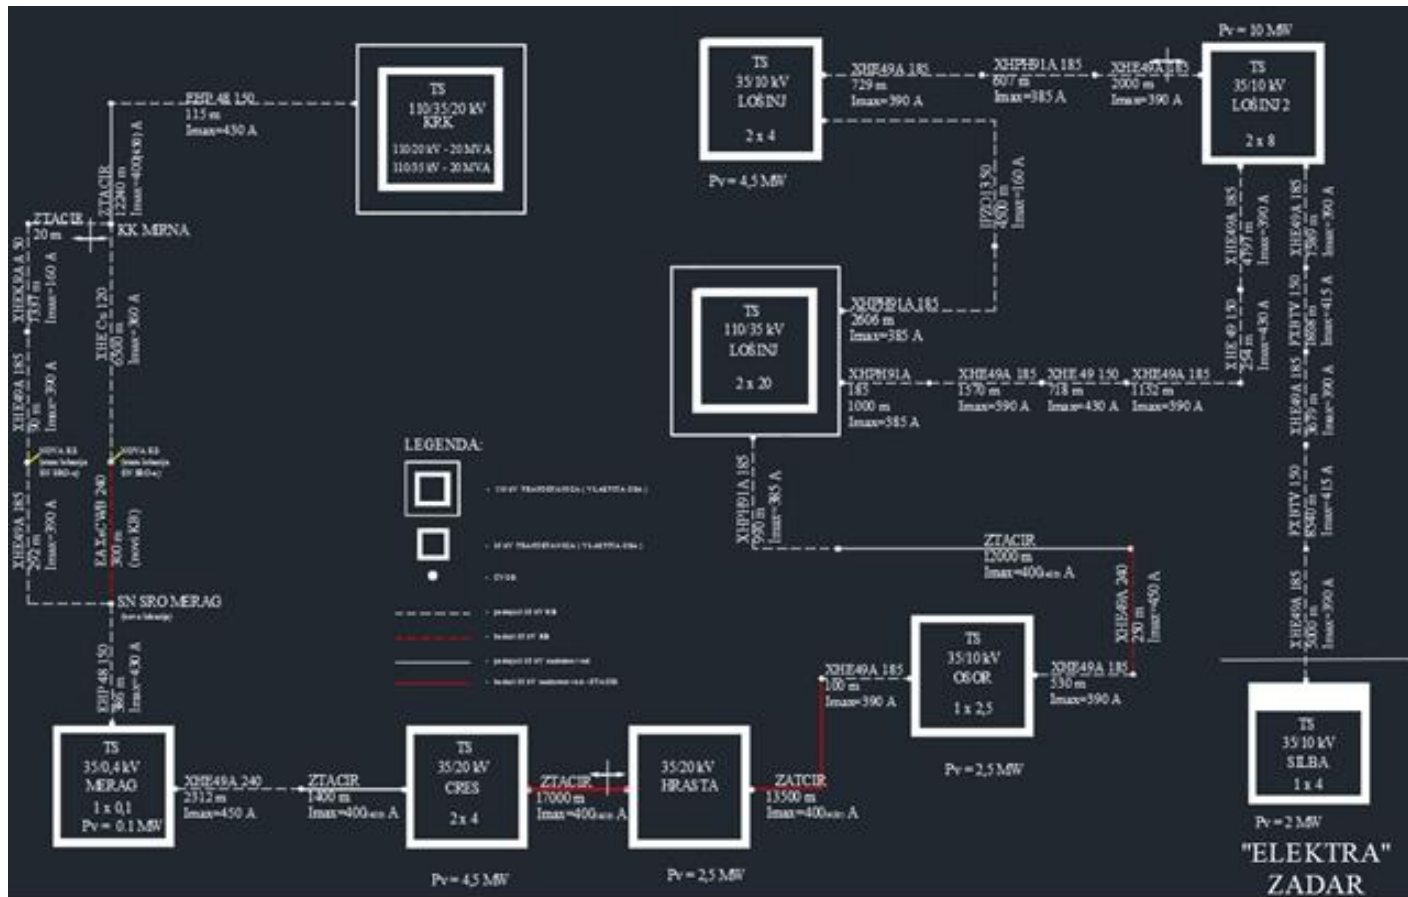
TS
110/35/20 kV
KRK
110/20 kV - 20 MVA
110/35 kV - 20 MVA

EHP 48 150
115 m
Imax=450 A

ZTACIR
20 m

ZTACIR
12280 m
Imax=400(450) A

KK MRNA

XHE 49 A 50
7387 m
Imax=160 A

XHE Cu 120
6500 m
Imax=360 A

XHE49A 185
90 m
Imax=390 A

NOVA KK
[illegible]

NOVA KK
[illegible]

XHE49A 185
292 m
Imax=390 A

EA 3xCw80 240
300 m
(novi KB)

SN SRO MERAG
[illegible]

EHP 48 150
3687 m
Imax=430 A

TS
35/0,4 kV
MERAG
1 x 0,1
Pv = 0.1 MW

XHE49A 240
2312 m
Imax=450 A

ZTACIR
1400 m
Imax=400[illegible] A

TS
35/20 kV
CRES
2 x 4

Pv = 4,5 MW

ZTACIR
17000 m
Imax=400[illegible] A

35/20 kV
HRASTA

Pv = 2,5 MW

ZATCIR
13500 m
Imax=400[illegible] A

LEGENDA:
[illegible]
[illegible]
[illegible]
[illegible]
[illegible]
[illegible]
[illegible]

TS
35/10 kV
LOŠINJ
2 x 4

Pv = 4,5 MW

XHE49A 185
729 m
Imax=390 A

XHPH91A 185
6107 m
Imax=385 A

XHE49A 185
2000 m
Imax=390 A

Pv = 10 MW

TS
35/10 kV
LOŠINJ 2
2 x 8

IPZO 13 50
4800 m
Imax=160 A

TS
110/35 kV
LOŠINJ
2 x 20

XHPH91A 185
2606 m
Imax=385 A

XHPH91A
185
1000 m
Imax=385 A

XHE49A 185
1570 m
Imax=390 A

XHE 49 150
718 m
Imax=430 A

XHE49A 185
1132 m
Imax=390 A

XHE49A 185
4797 m
Imax=390 A

XHE49A 185
3269 m
Imax=390 A

XHE 49 150
254 m
Imax=430 A

PXBHV 150
1808 m
Imax=415 A

XHE49A 185
3079 m
Imax=390 A

PXBHV 150
8340 m
Imax=415 A

XHE49A 185
5000 m
Imax=390 A

XHPH91A 185
7990 m
Imax=385 A

ZTACIR
12000 m
Imax=400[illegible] A

XHE49A 240
230 m
Imax=450 A

XHE49A 185
100 m
Imax=390 A

TS
35/10 kV
OSOR
1 x 2,5

XHE49A 185
330 m
Imax=390 A

Pv = 2,5 MW

TS
35/10 kV
SILBA
1 x 4

Pv = 2 MW

"ELEKTRA"
ZADAR